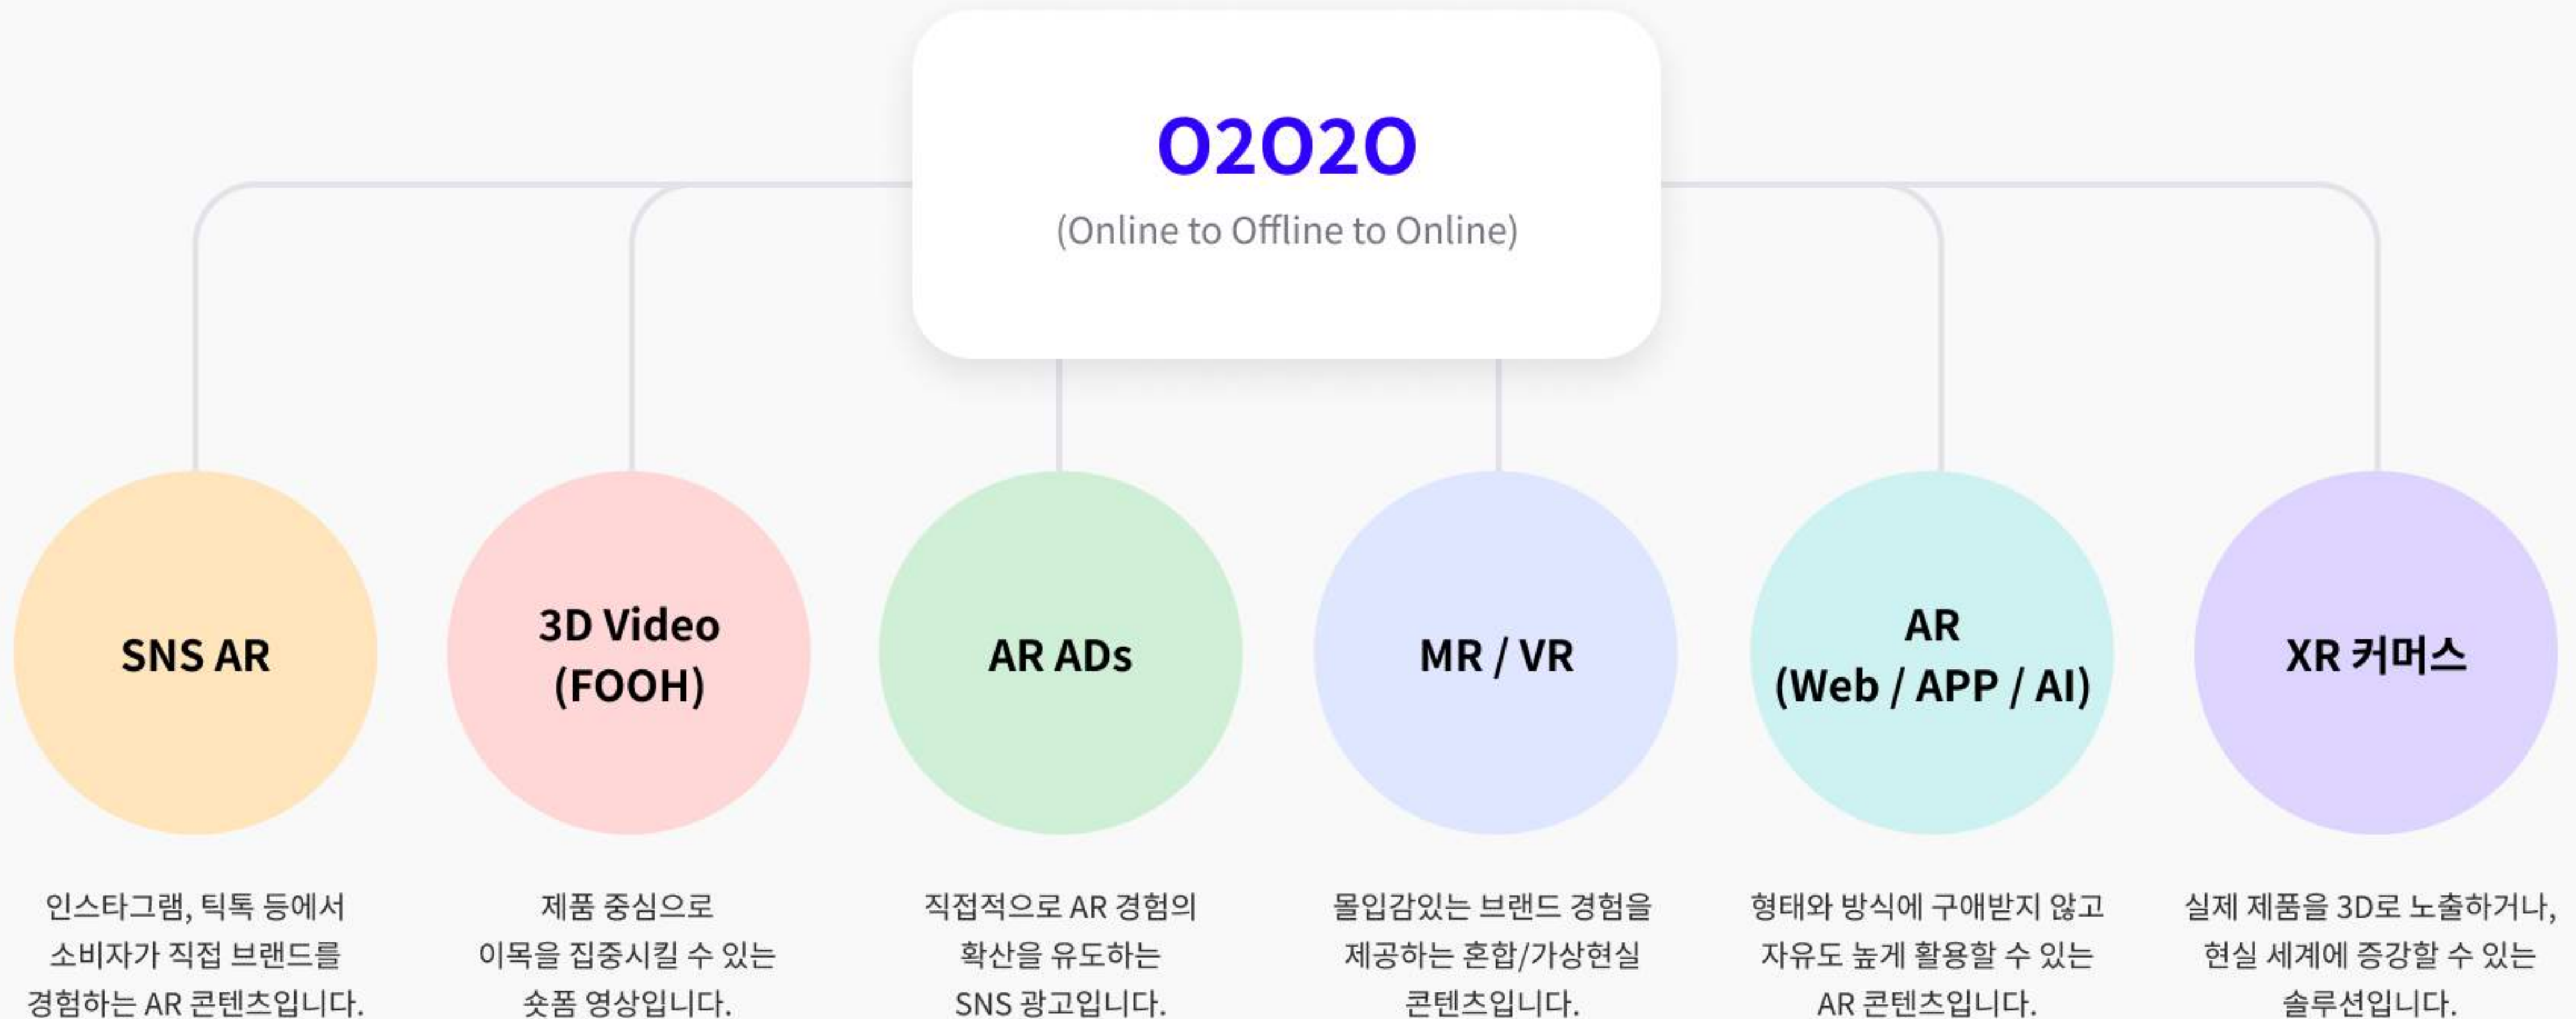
O2O2O
(Online to Offline to Online)

SNS AR

3D Video (FOOH)

AR ADs

MR / VR

AR (Web / APP / AI)

XR 커머스

인스타그램, 틱톡 등에서 소비자가 직접 브랜드를 경험하는 AR 콘텐츠입니다.

제품 중심으로 이목을 집중시킬 수 있는 숏폼 영상입니다.

직접적으로 AR 경험의 확산을 유도하는 SNS 광고입니다.

몰입감있는 브랜드 경험을 제공하는 혼합/가상현실 콘텐츠입니다.

형태와 방식에 구애받지 않고 자유도 높게 활용할 수 있는 AR 콘텐츠입니다.

실제 제품을 3D로 노출하거나, 현실 세계에 증강할 수 있는 솔루션입니다.